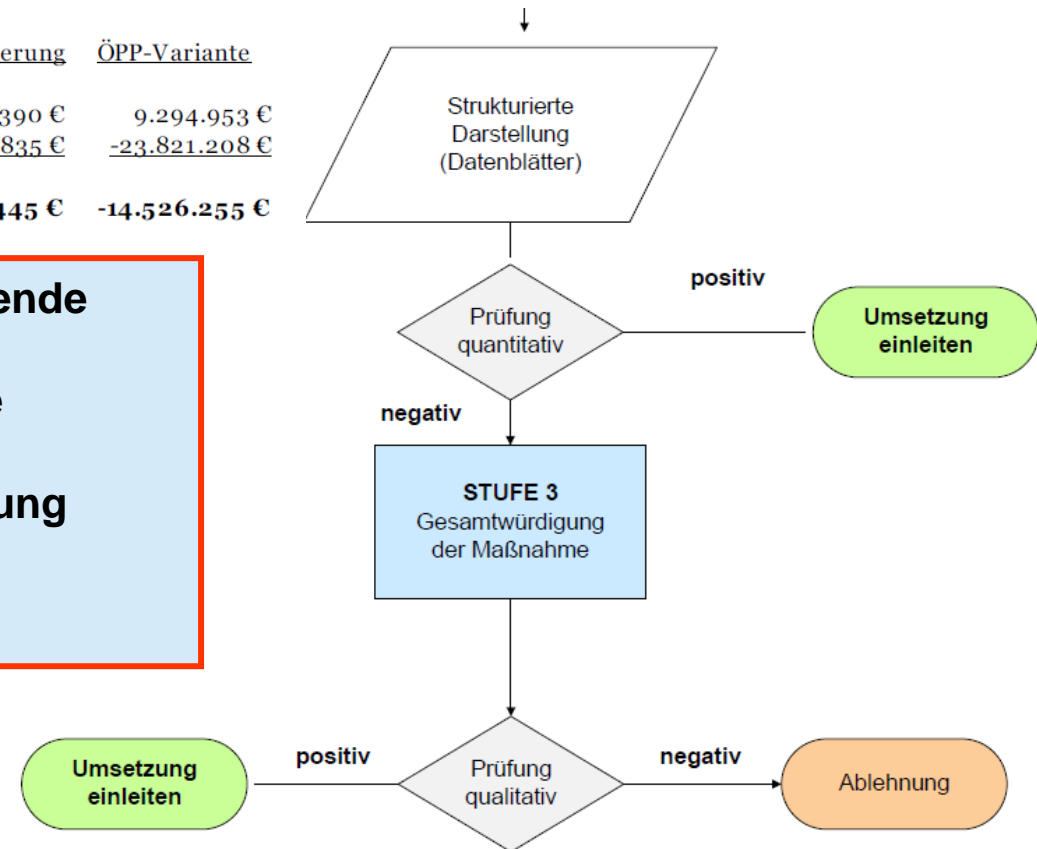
erung ÖPP-Variante

390 € 9.294.953 €
835 € -23.821.208 €

445 € -14.526.255 €

ende
e
ung

Strukturierte Darstellung (Datenblätter)

Prüfung quantitativ

positiv

Umsetzung einleiten

negativ

STUFE 3
Gesamtwürdigung der Maßnahme

Umsetzung einleiten

positiv

Prüfung qualitativ

negativ

Ablehnung